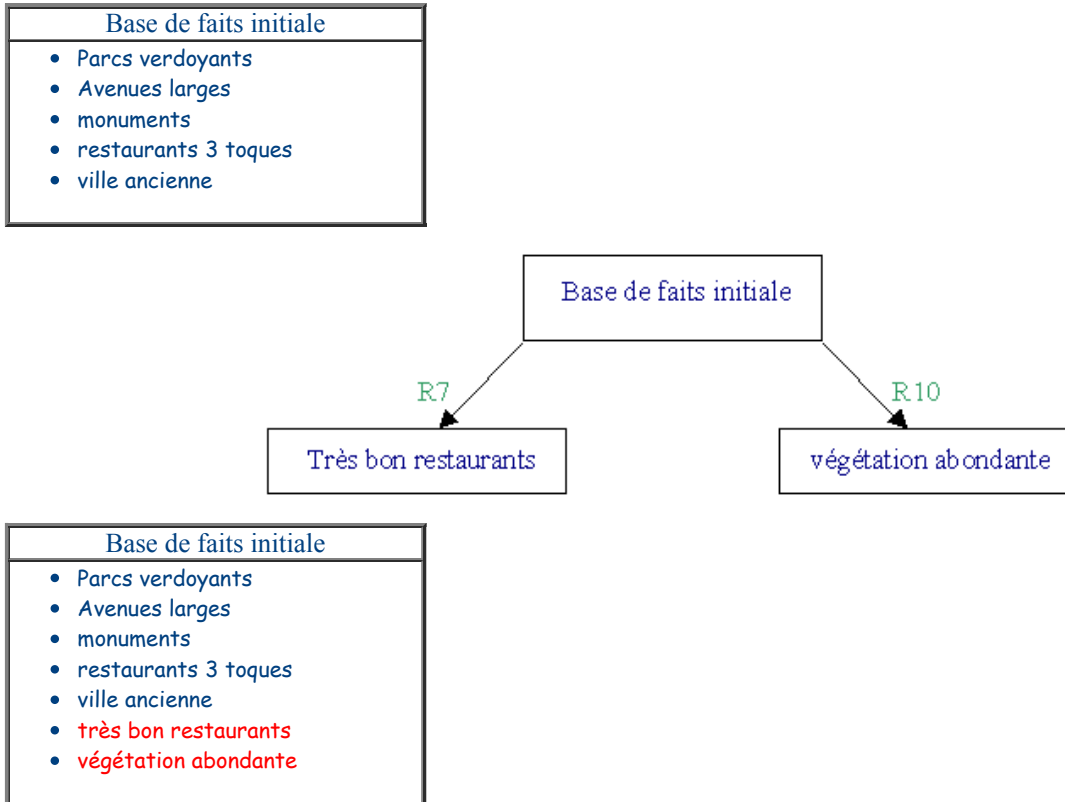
Base de faits initiale

- Parcs verdoyants
- Avenues larges
- monuments
- restaurants 3 toques
- ville ancienne

Base de faits initiale

R7

R10

Très bon restaurants

végétation abondante

Base de faits initiale

- Parcs verdoyants
- Avenues larges
- monuments
- restaurants 3 toques
- ville ancienne
- très bon restaurants
- végétation abondante